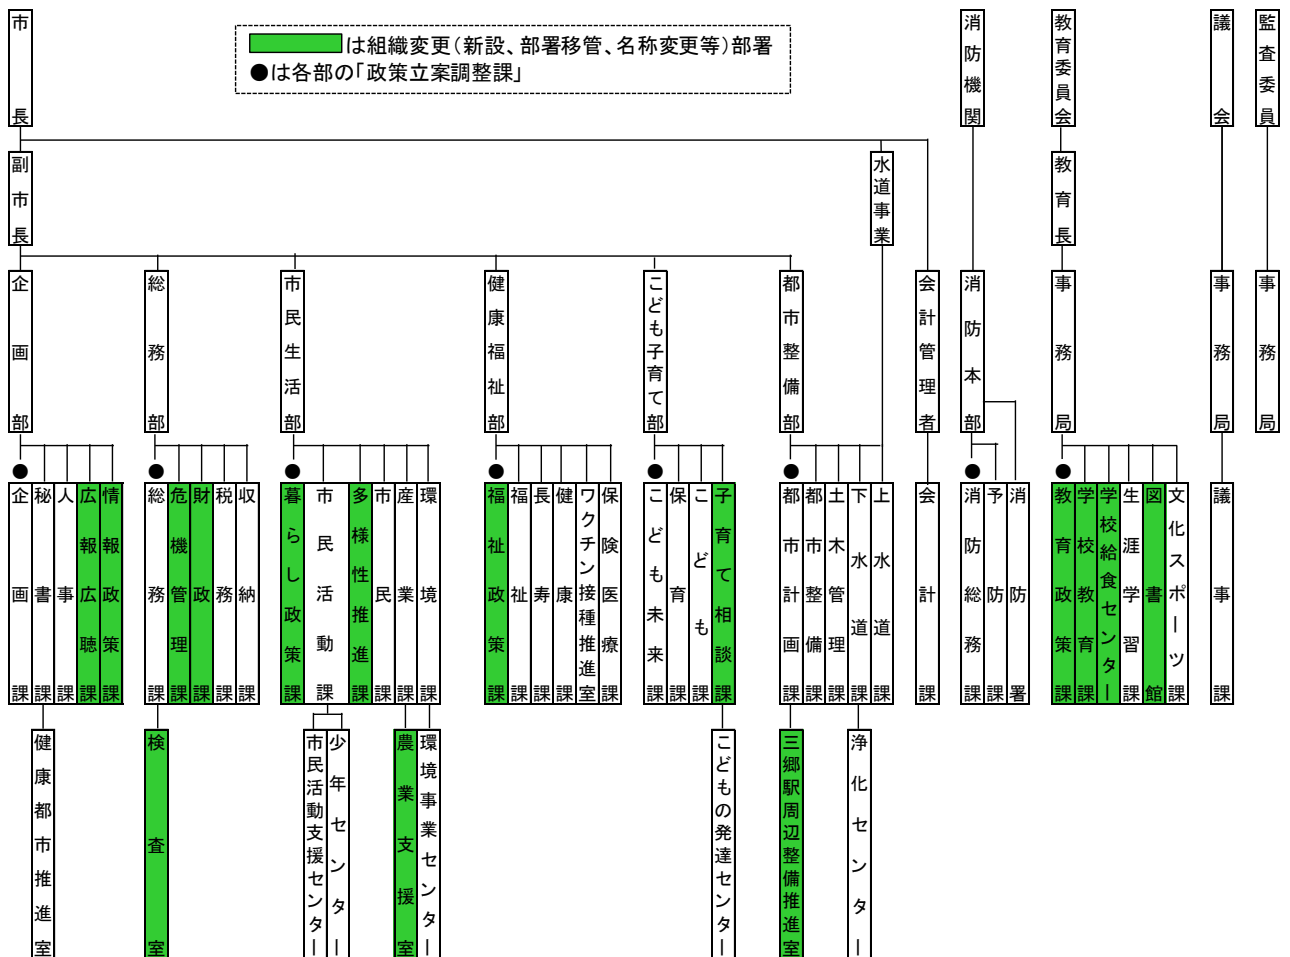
市長

は組織変更（新設、部署移管、名称変更等）部署
●は各部の「政策立案調整課」

消防機関

教育委員会

議会

監査委員

副市長

水道事業

教育長

企画部

総務部

市民生活部

健康福祉部

こども子育て部

都市整備部

会計管理者

消防本部

事務局

事務局

事務局

●

企画課

秘書課

人事課

広報広聴課

情報政策課

●

総務課

危機管理課

財政課

税務課

収納課

●

暮らし政策課

市民活動課

多様性推進課

市民課

産業課

環境課

●

福祉政策課

福祉課

長寿課

健康課

ワクチン接種推進室

保険医療課

●

こども未来課

保育課

こども課

子育て相談課

●

都市計画課

都市整備課

土木管理課

下水道課

上水道課

会計課

●

消防総務課

予防課

消防署

●

教育政策課

学校教育課

学校給食センター

生涯学習課

図書館

文化スポーツ課

議事課

健康都市推進室

検査室

市民活動支援センター

少年センター

農業支援室

環境事業センター

こどもの発達センター

三郷駅周辺整備推進室

浄化センター